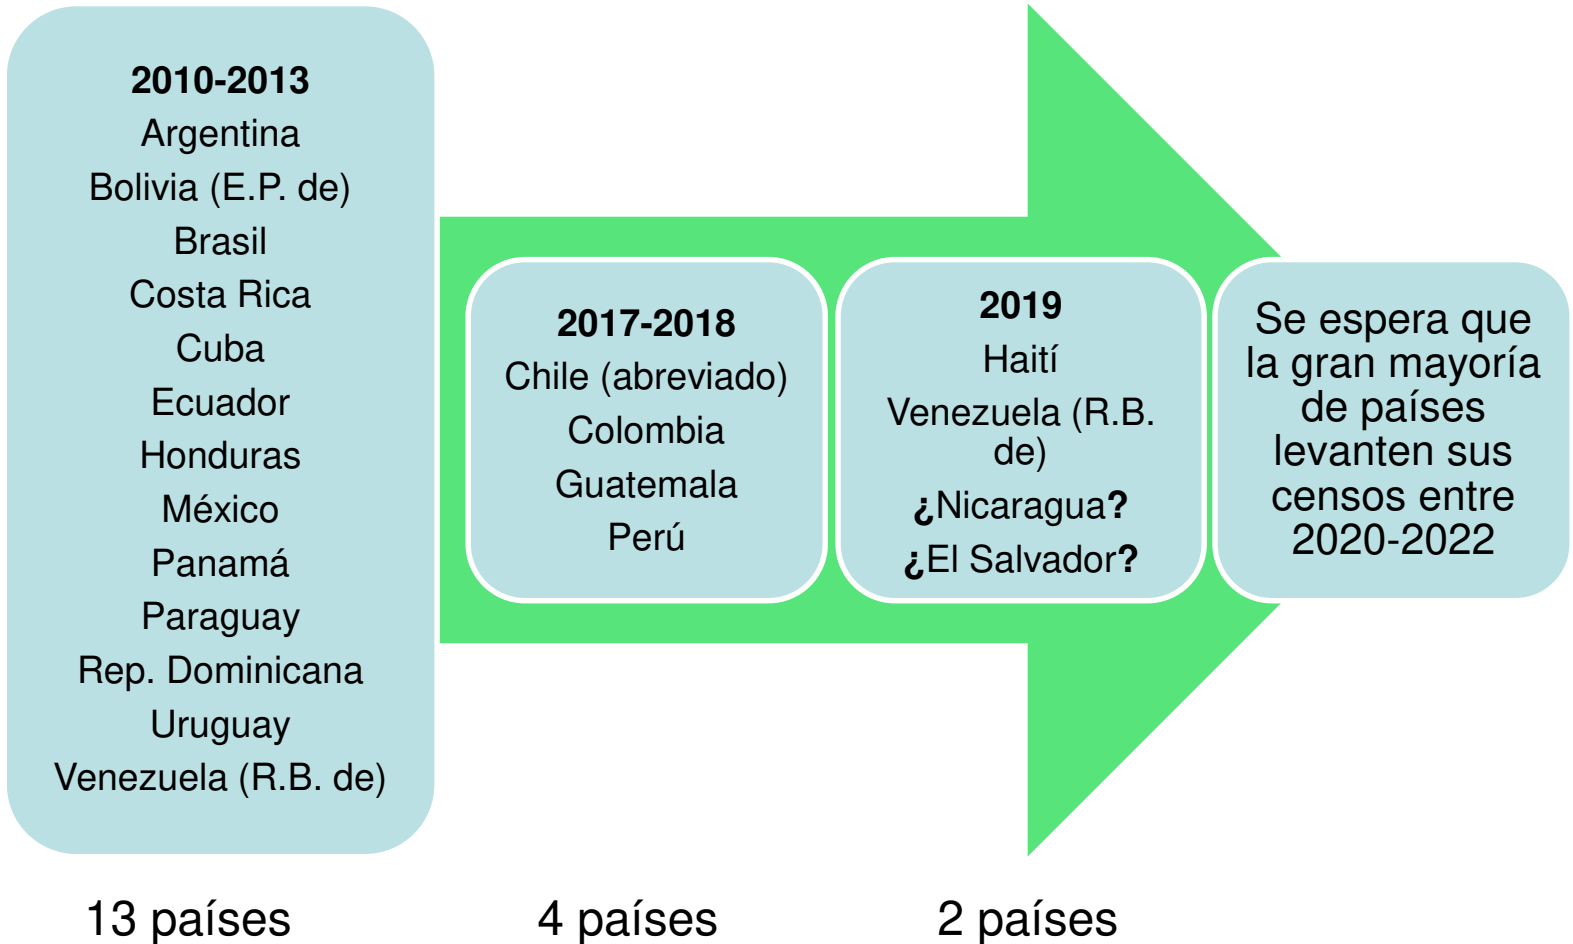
2010-2013
Argentina
Bolivia (E.P. de)
Brasil
Costa Rica
Cuba
Ecuador
Honduras
México
Panamá
Paraguay
Rep. Dominicana
Uruguay
Venezuela (R.B. de)

2017-2018
Chile (abreviado)
Colombia
Guatemala
Perú

2019
Haití
Venezuela (R.B. de)
¿Nicaragua?
¿El Salvador?

Se espera que la gran mayoría de países levanten sus censos entre 2020-2022

13 países

4 países

2 países